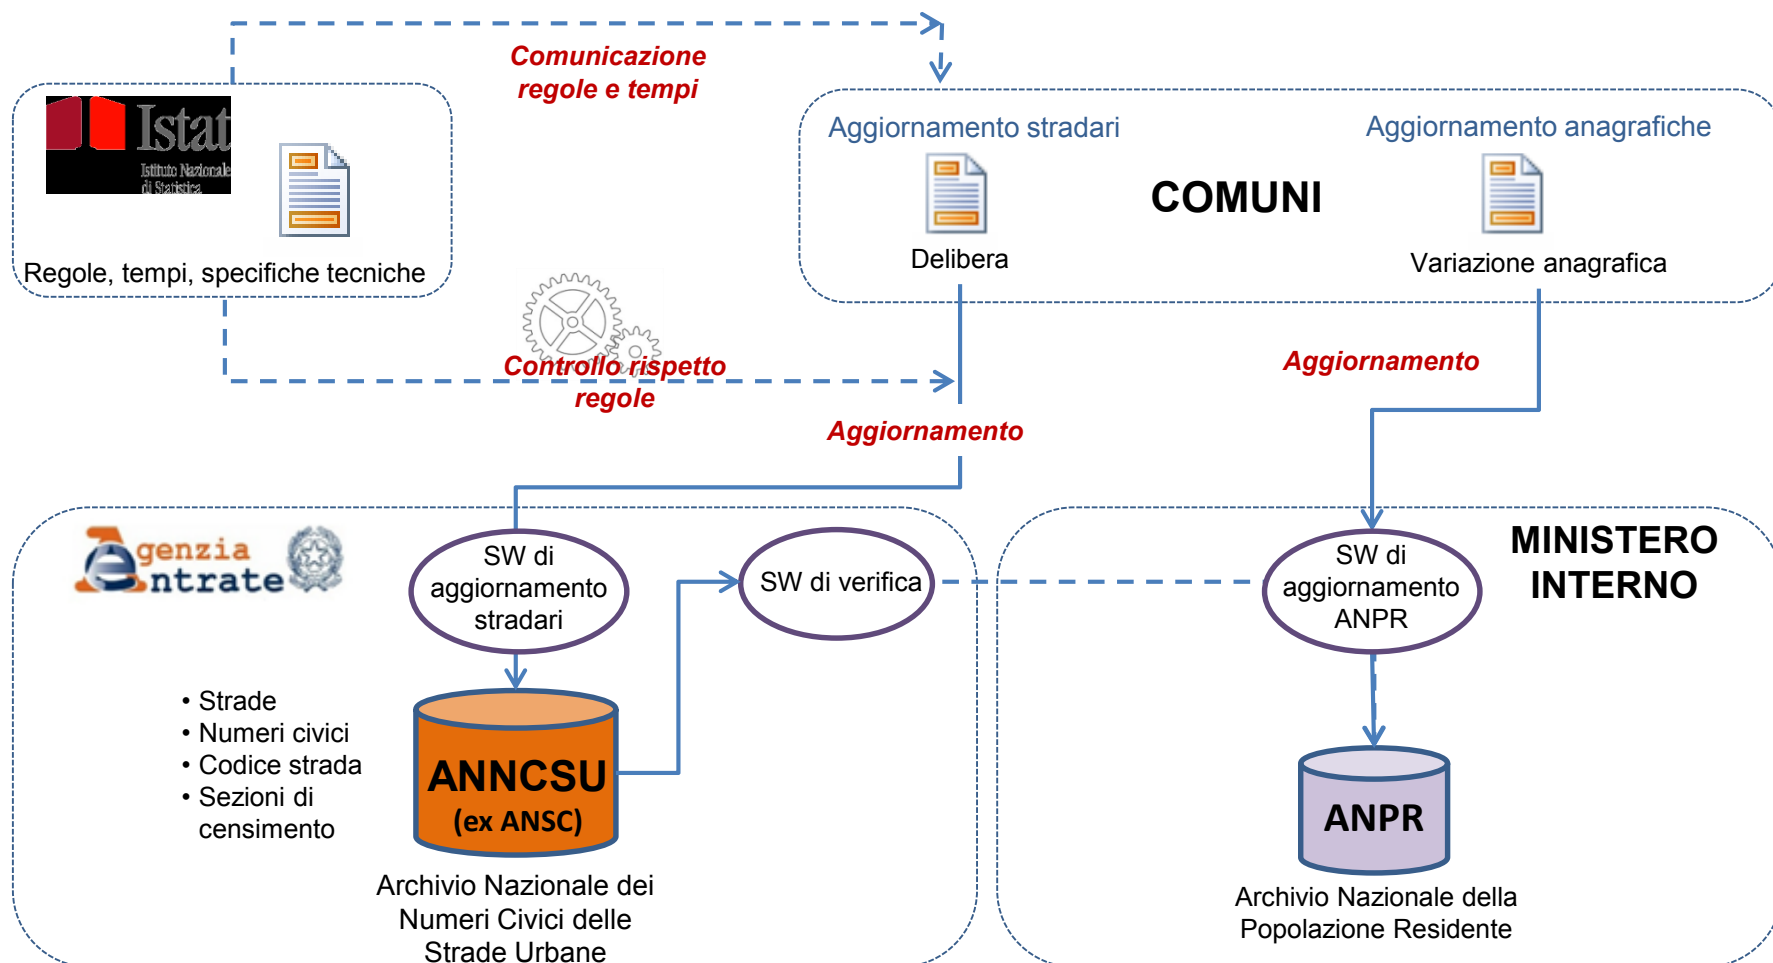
Istat
Istituto Nazionale di Statistica

Regole, tempi, specifiche tecniche

Comunicazione regole e tempi

Aggiornamento stradari

Aggiornamento anagrafiche

COMUNI

Delibera

Variazione anagrafica

Controllo rispetto regole

Aggiornamento

Aggiornamento

Agenzia Entrate

SW di aggiornamento stradari

SW di verifica

SW di aggiornamento ANPR

MINISTERO INTERNO

• Strade
• Numeri civici
• Codice strada
• Sezioni di censimento

ANNCSU
(ex ANSC)

Archivio Nazionale dei Numeri Civici delle Strade Urbane

ANPR

Archivio Nazionale della Popolazione Residente